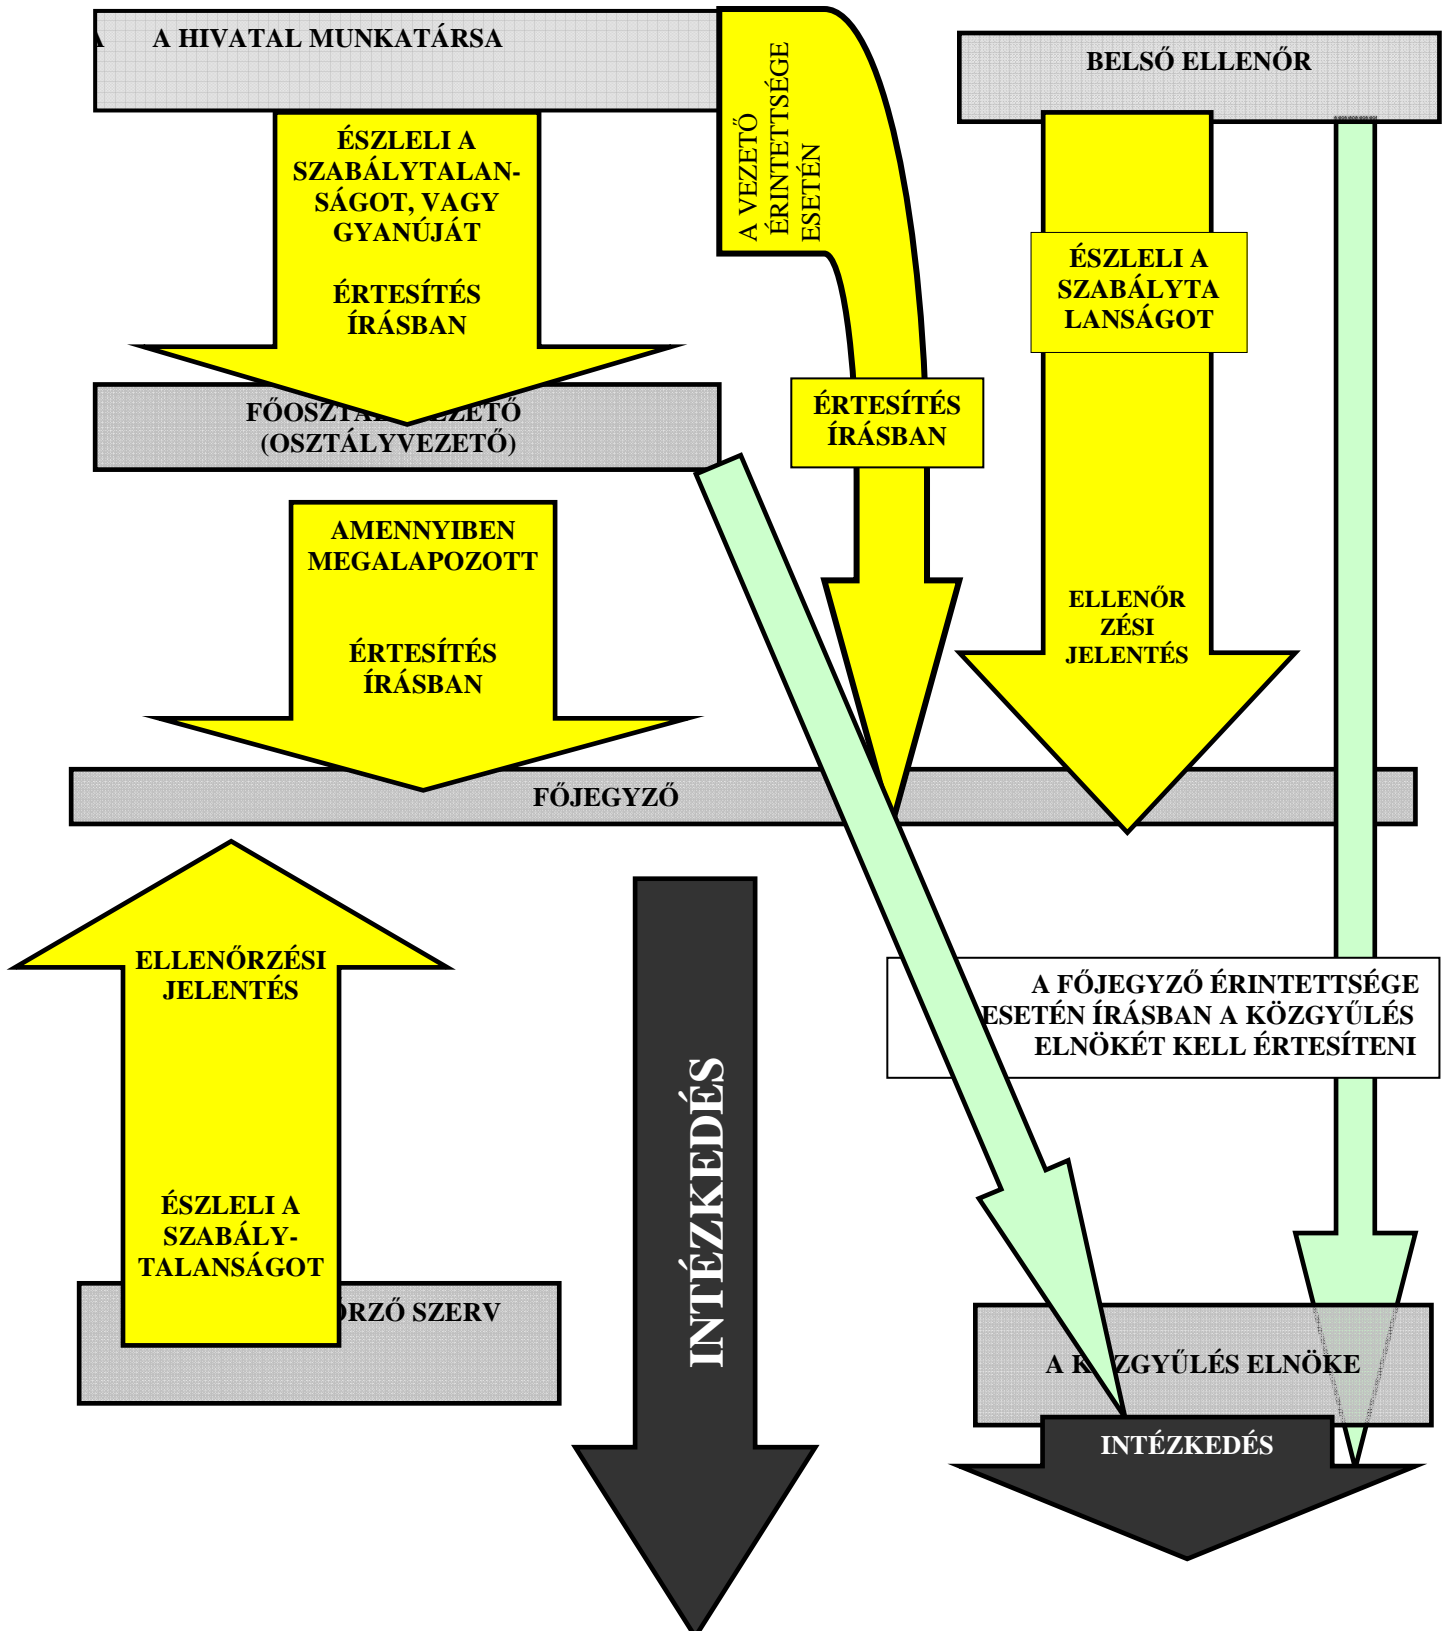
A HIVATAL MUNKATÁRSA

ÉSZLELI A SZABÁLYTALANSÁGOT, VAGY GYANÚJÁT

ÉRTESÍTÉS ÍRÁSBAN

A VEZETŐ ÉRINTETTSÉGE ESETÉN

BELSŐ ELLENŐR

ÉSZLELI A SZABÁLYTALANSÁGOT

FŐOSZTÁ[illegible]EZETŐ (OSZTÁLYVEZETŐ)

ÉRTESÍTÉS ÍRÁSBAN

AMENNYIBEN MEGALAPOZOTT

ÉRTESÍTÉS ÍRÁSBAN

ELLENŐRZÉSI JELENTÉS

FŐJEGYZŐ

ELLENŐRZÉSI JELENTÉS

ÉSZLELI A SZABÁLYTALANSÁGOT

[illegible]ŐRZŐ SZERV

INTÉZKEDÉS

A FŐJEGYZŐ ÉRINTETTSÉGE ESETÉN ÍRÁSBAN A KÖZGYŰLÉS ELNÖKÉT KELL ÉRTESÍTENI

A K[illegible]ZGYŰLÉS ELNÖKE

INTÉZKEDÉS